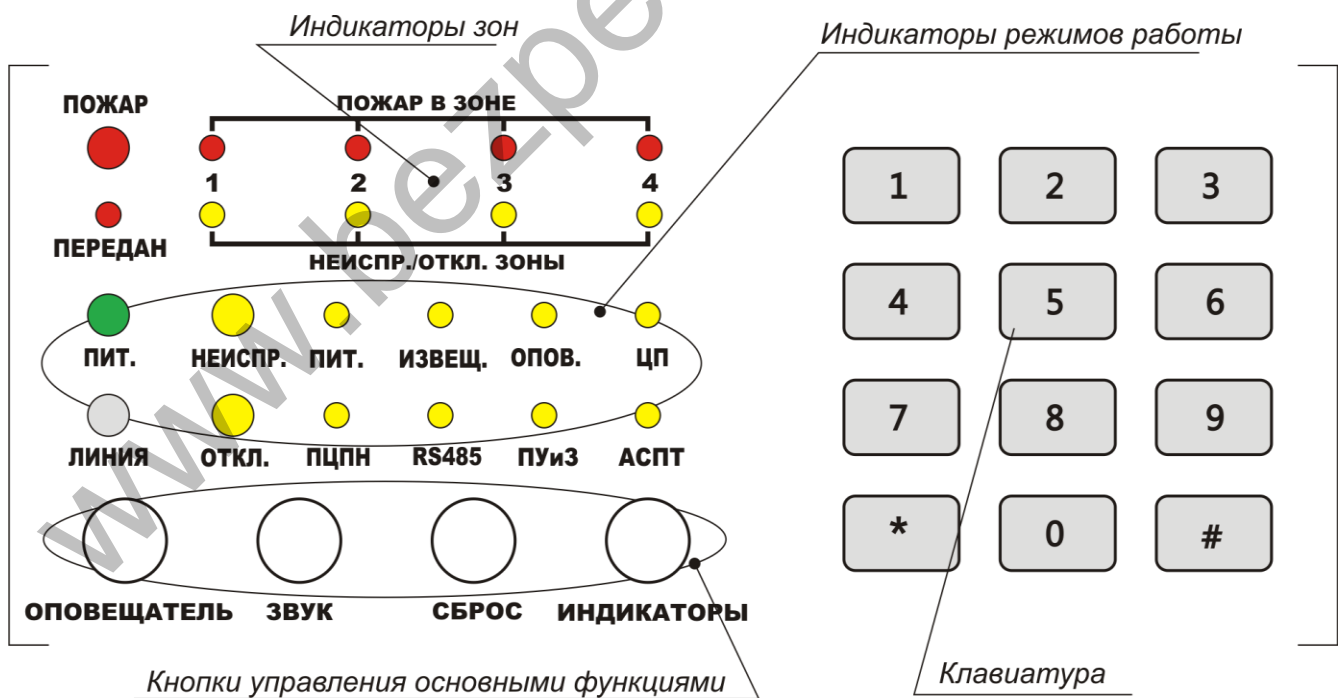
Индикаторы зон

Индикаторы режимов работы

ПОЖАР

ПОЖАР В ЗОНЕ

1 2 3 4

ПЕРЕДАН

НЕИСПР./ОТКЛ. ЗОНЫ

ПИТ. НЕИСПР. ПИТ. ИЗВЕЩ. ОПОВ. ЦП

ЛИНИЯ ОТКЛ. ПЦПН RS485 ПУиЗ АСПТ

ОПОВЕЩАТЕЛЬ ЗВУК СБРОС ИНДИКАТОРЫ

1 2 3
4 5 6
7 8 9
* 0 #

Кнопки управления основными функциями

Клавиатура

www.bezpeka